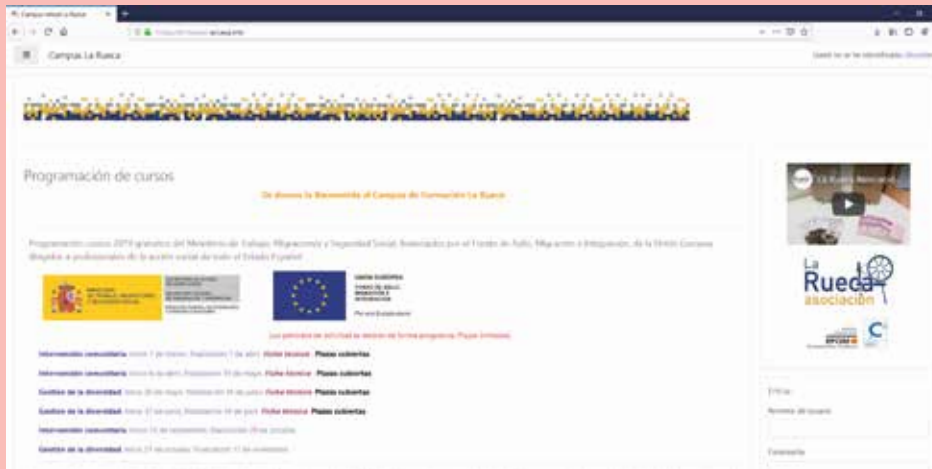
Campus La Rueca

Programación de cursos

Os damos la Bienvenida al Campus de Formación La Rueca

Programación cursos 2019 gratuitos del Ministerio de Trabajo, Migraciones y Seguridad Social, financiados por el Fondo de Asilo, Migración e Integración, de la Unión Europea dirigidos a profesionales de la acción social de todo el Estado Español

UNIÓN EUROPEA

Intervención comunitaria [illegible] Ficha técnica Plazas cubiertas

Intervención comunitaria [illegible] Ficha técnica Plazas cubiertas

Gestión de la diversidad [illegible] Ficha técnica Plazas cubiertas

Gestión de la diversidad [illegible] Ficha técnica Plazas cubiertas

Intervención comunitaria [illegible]

Gestión de la diversidad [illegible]

La Rueca asociación

Nombre de usuario

Contraseña